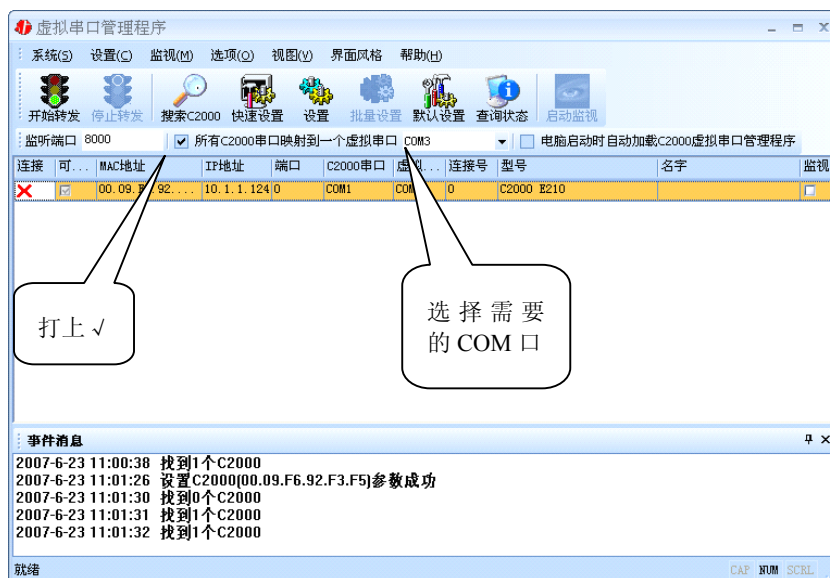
虚拟串口管理程序

系统(S) 设置(C) 监视(M) 选项(O) 视图(V) 界面风格 帮助(H)

开始转发 停止转发 搜索C2000 快速设置 设置 批量设置 默认设置 查询状态 启动监视

监听端口 8000 ✓ 所有C2000串口映射到一个虚拟串口 COM3 电脑启动时自动加载C2000虚拟串口管理程序

| 连接 | 可... | MAC地址 | IP地址 | 端口 | C2000串口 | 虚拟... | 连接号 | 型号 | 名字 | 监视 |
|---|---|---|---|---|---|---|---|---|---|---|
| ✕ | ☑ | 00.09.F 92.... | 10.1.1.124 | 0 | COM1 | COM | 0 | C2000 E210 | | ☐ |

打上 √

选择需要的 COM 口

事件消息

2007-6-23 11:00:38 找到1个C2000
2007-6-23 11:01:26 设置C2000(00.09.F6.92.F3.F5)参数成功
2007-6-23 11:01:30 找到0个C2000
2007-6-23 11:01:31 找到1个C2000
2007-6-23 11:01:32 找到1个C2000

就绪 CAP NUM SCRL